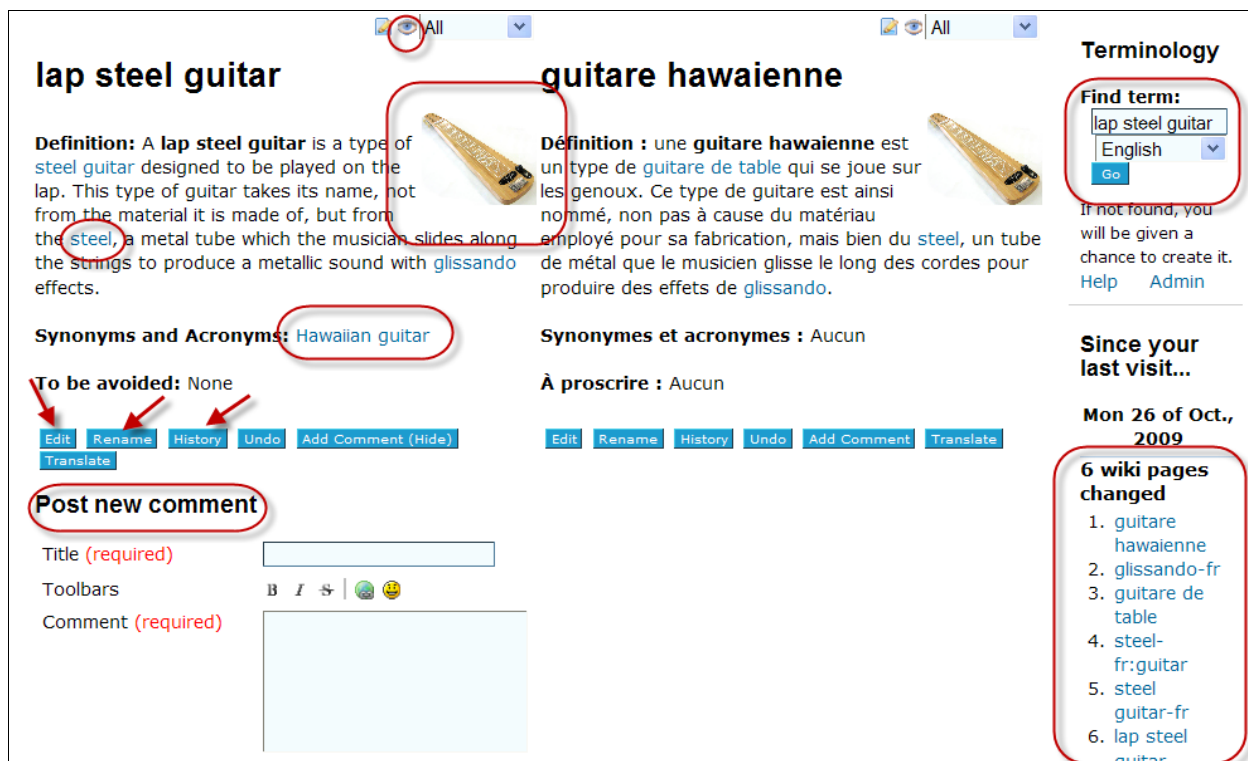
All

lap steel guitar

**Definition:** A **lap steel guitar** is a type of steel guitar designed to be played on the lap. This type of guitar takes its name, not from the material it is made of, but from the steel, a metal tube which the musician slides along the strings to produce a metallic sound with glissando effects.

**Synonyms and Acronyms:** Hawaiian guitar

**To be avoided:** None

Edit Rename History Undo Add Comment (Hide) Translate

Post new comment

Title (required)

Toolbars B I S

Comment (required)

All

guitare hawaienne

**Définition :** une **guitare hawaienne** est un type de guitare de table qui se joue sur les genoux. Ce type de guitare est ainsi nommé, non pas à cause du matériau employé pour sa fabrication, mais bien du steel, un tube de métal que le musicien glisse le long des cordes pour produire des effets de glissando.

**Synonymes et acronymes :** Aucun

**À proscrire :** Aucun

Edit Rename History Undo Add Comment Translate

Terminology

Find term:
lap steel guitar
English
Go

If not found, you will be given a chance to create it.
Help Admin

Since your last visit...

Mon 26 of Oct., 2009

6 wiki pages changed

1. guitare hawaienne
2. glissando-fr
3. guitare de table
4. steel-fr:guitar
5. steel guitar-fr
6. lap steel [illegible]